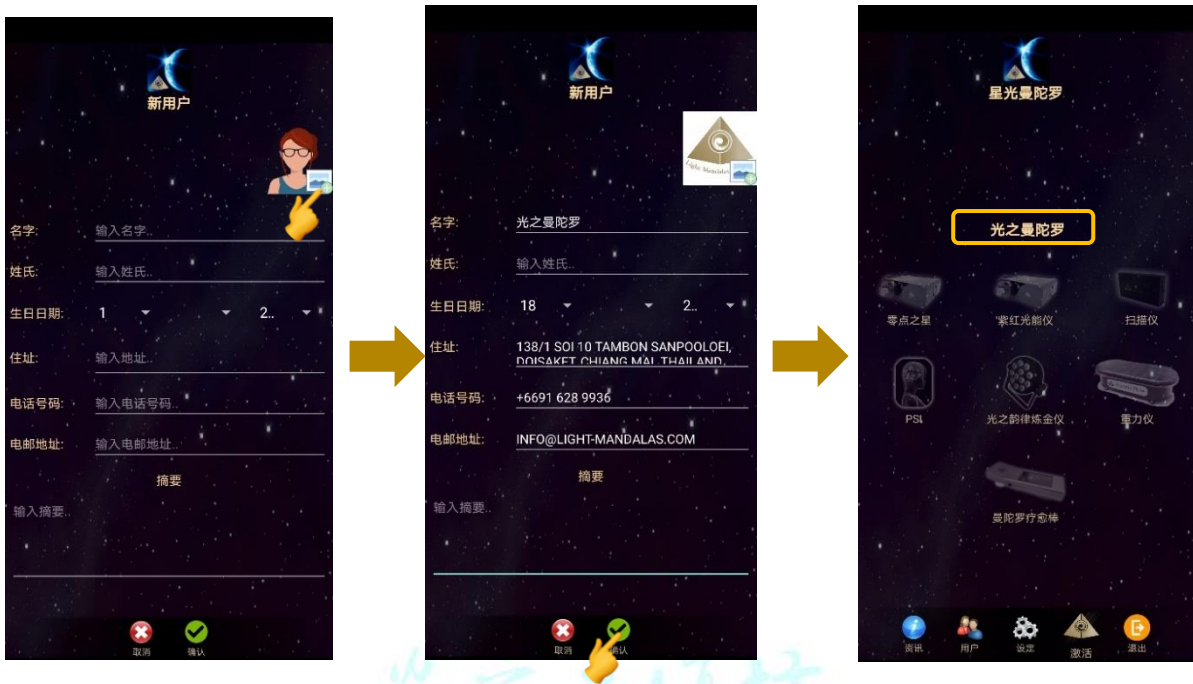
新用户

名字: 输入名字..
姓氏: 输入姓氏..
生日日期: 1 2..
住址: 输入地址..
电话号码: 输入电话号码..
电邮地址: 输入电邮地址..
摘要
输入摘要..

取消 确认

新用户

Light Mandalas

名字: 光之曼陀罗
姓氏: 输入姓氏..
生日日期: 18 2..
住址: 138/1 SOI 10 TAMBON SANPOOLOEI, DOISAKET CHIANG MAI THAILAND
电话号码: +6691 628 9936
电邮地址: INFO@LIGHT-MANDALAS.COM
摘要
输入摘要..

取消 确认

星光曼陀罗

光之曼陀罗

零点之星
紫红光能仪
扫描仪
PSI
光之韵律炼金仪
重力仪
曼陀罗疗愈棒

资讯 用户 设定 激活 退出